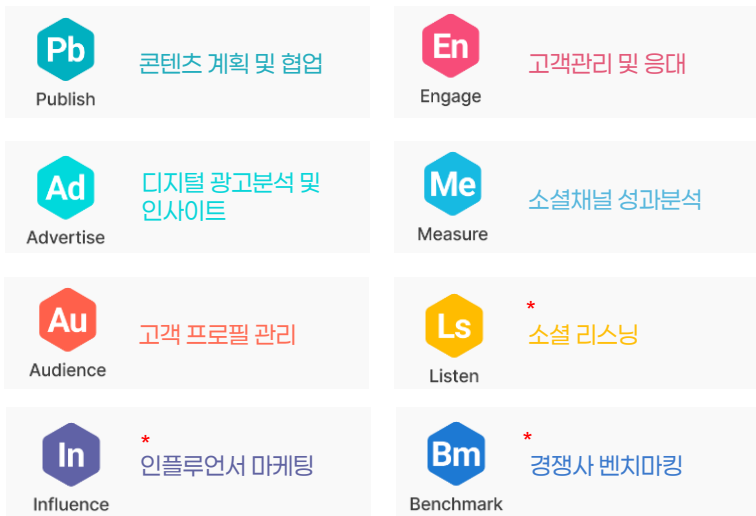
Pb
Publish
콘텐츠 계획 및 협업

En
Engage
고객관리 및 응대

Ad
Advertise
디지털 광고분석 및 인사이트

Me
Measure
소셜채널 성과분석

Au
Audience
고객 프로필 관리

Ls
Listen
*
소셜 리스닝

In
Influence
*
인플루언서 마케팅

Bm
Benchmark
*
경쟁사 벤치마킹